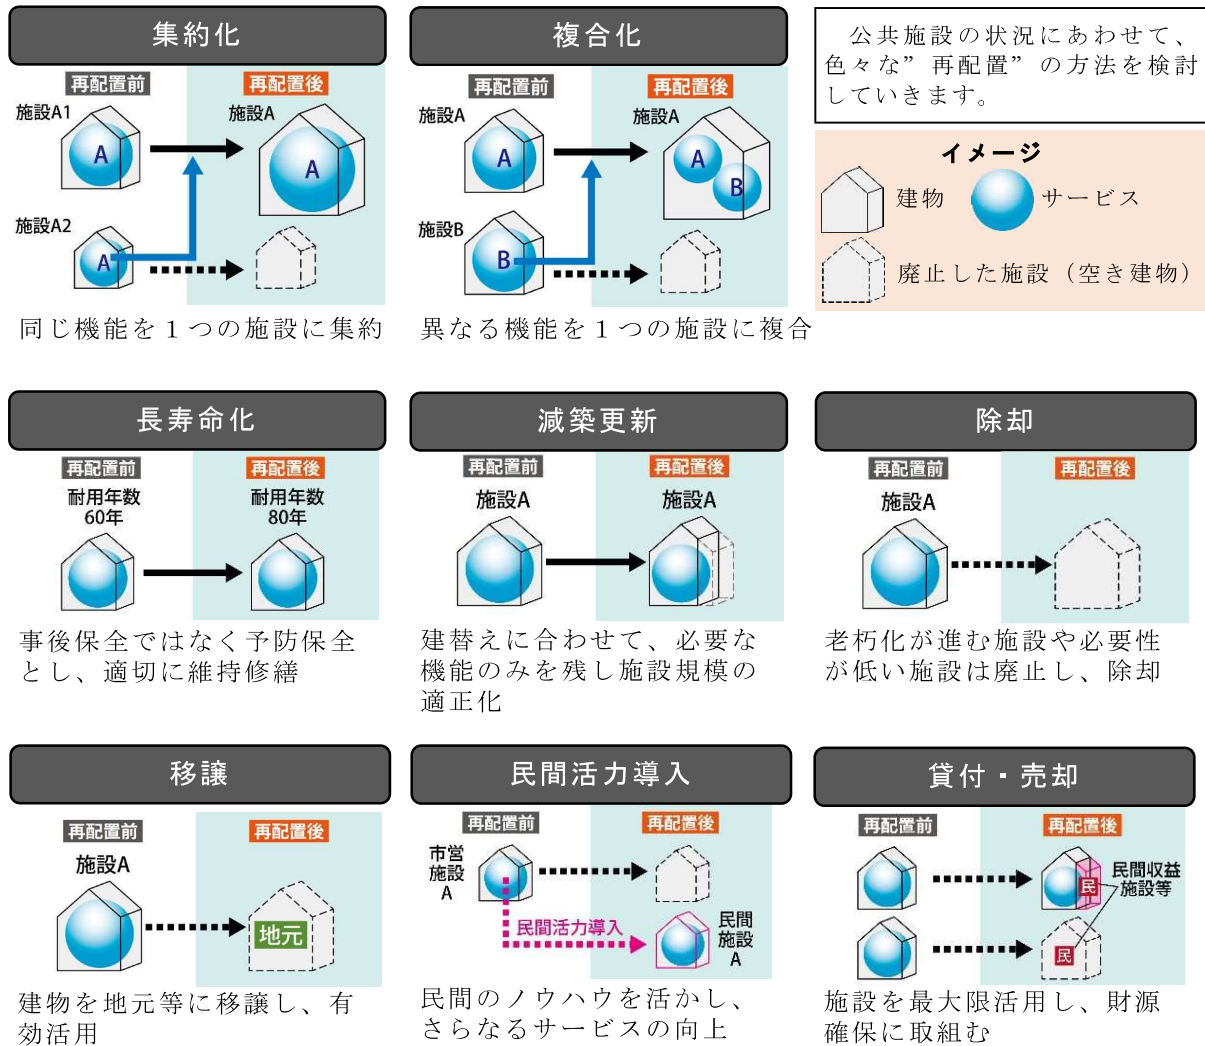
集約化

再配置前

再配置後

施設A1

A

施設A

A

施設A2

A

同じ機能を１つの施設に集約

複合化

再配置前

再配置後

施設A

A

施設A

A

B

施設B

B

異なる機能を１つの施設に複合

公共施設の状況にあわせて、色々な”再配置”の方法を検討しています。

イメージ

建物

サービス

廃止した施設（空き建物）

長寿命化

再配置前

再配置後

耐用年数60年

耐用年数80年

事後保全ではなく予防保全とし、適切に維持修繕

減築更新

再配置前

再配置後

施設A

施設A

建替えに合わせて、必要な機能のみを残し施設規模の適正化

除却

再配置前

再配置後

施設A

老朽化が進む施設や必要性が低い施設は廃止し、除却

移譲

再配置前

再配置後

施設A

地元

建物を地元等に移譲し、有効活用

民間活力導入

再配置前

再配置後

市営施設A

民間活力導入

民間施設A

民間のノウハウを活かし、さらなるサービスの向上

貸付・売却

再配置前

再配置後

民

民間収益施設等

民

施設を最大限活用し、財源確保に取組む